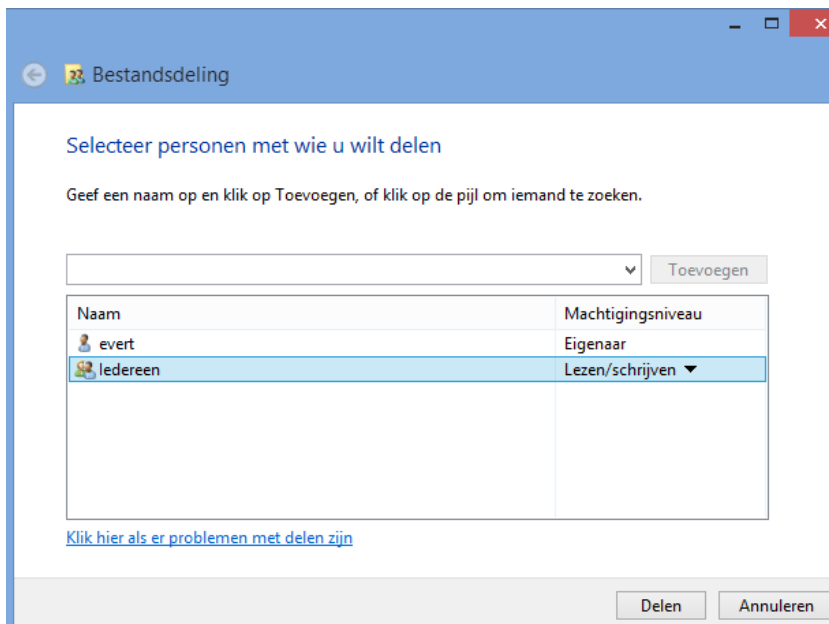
Bestandsdeling

Selecteer personen met wie u wilt delen

Geef een naam op en klik op Toevoegen, of klik op de pijl om iemand te zoeken.

Toevoegen

| Naam | Machtigingsniveau |
|---|---|
| evert | Eigenaar |
| Iedereen | Lezen/schrijven |

Klik hier als er problemen met delen zijn

Delen Annuleren